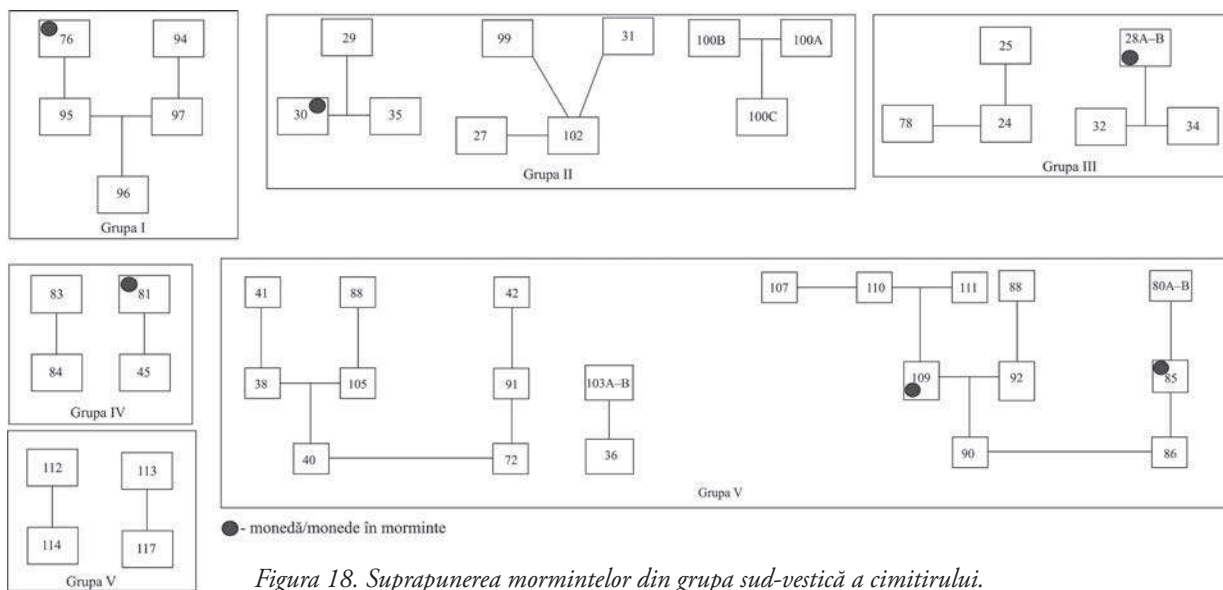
76
94
95
97
96
Grupa I

29
30
35
99
31
27
102
100B
100A
100C
Grupa II

25
28A–B
78
24
32
34
Grupa III

83
81
84
45
Grupa IV

112
113
114
117
Grupa V

41
88
42
38
105
91
103A–B
40
72
36
107
110
111
88
80A–B
109
92
85
90
86
Grupa V

- monedă/monede în morminte

*Figura 18. Suprapunerea mormintelor din grupa sud-vestică a cimitirului.*